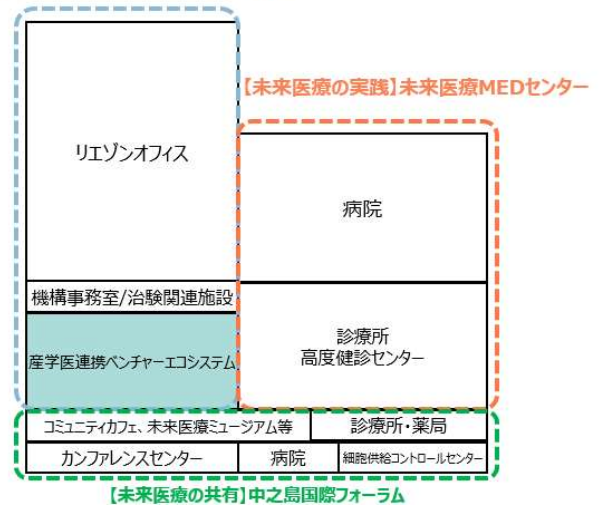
【未来医療の実践】未来医療MEDセンター

リエゾンオフィス

病院

機構事務室/治験関連施設

診療所
高度健診センター

産学医連携ベンチャーエコシステム

コミュニティカフェ、未来医療ミュージアム等

診療所・薬局

カンファレンスセンター

病院

細胞供給コントロールセンター

【未来医療の共有】中之島国際フォーラム